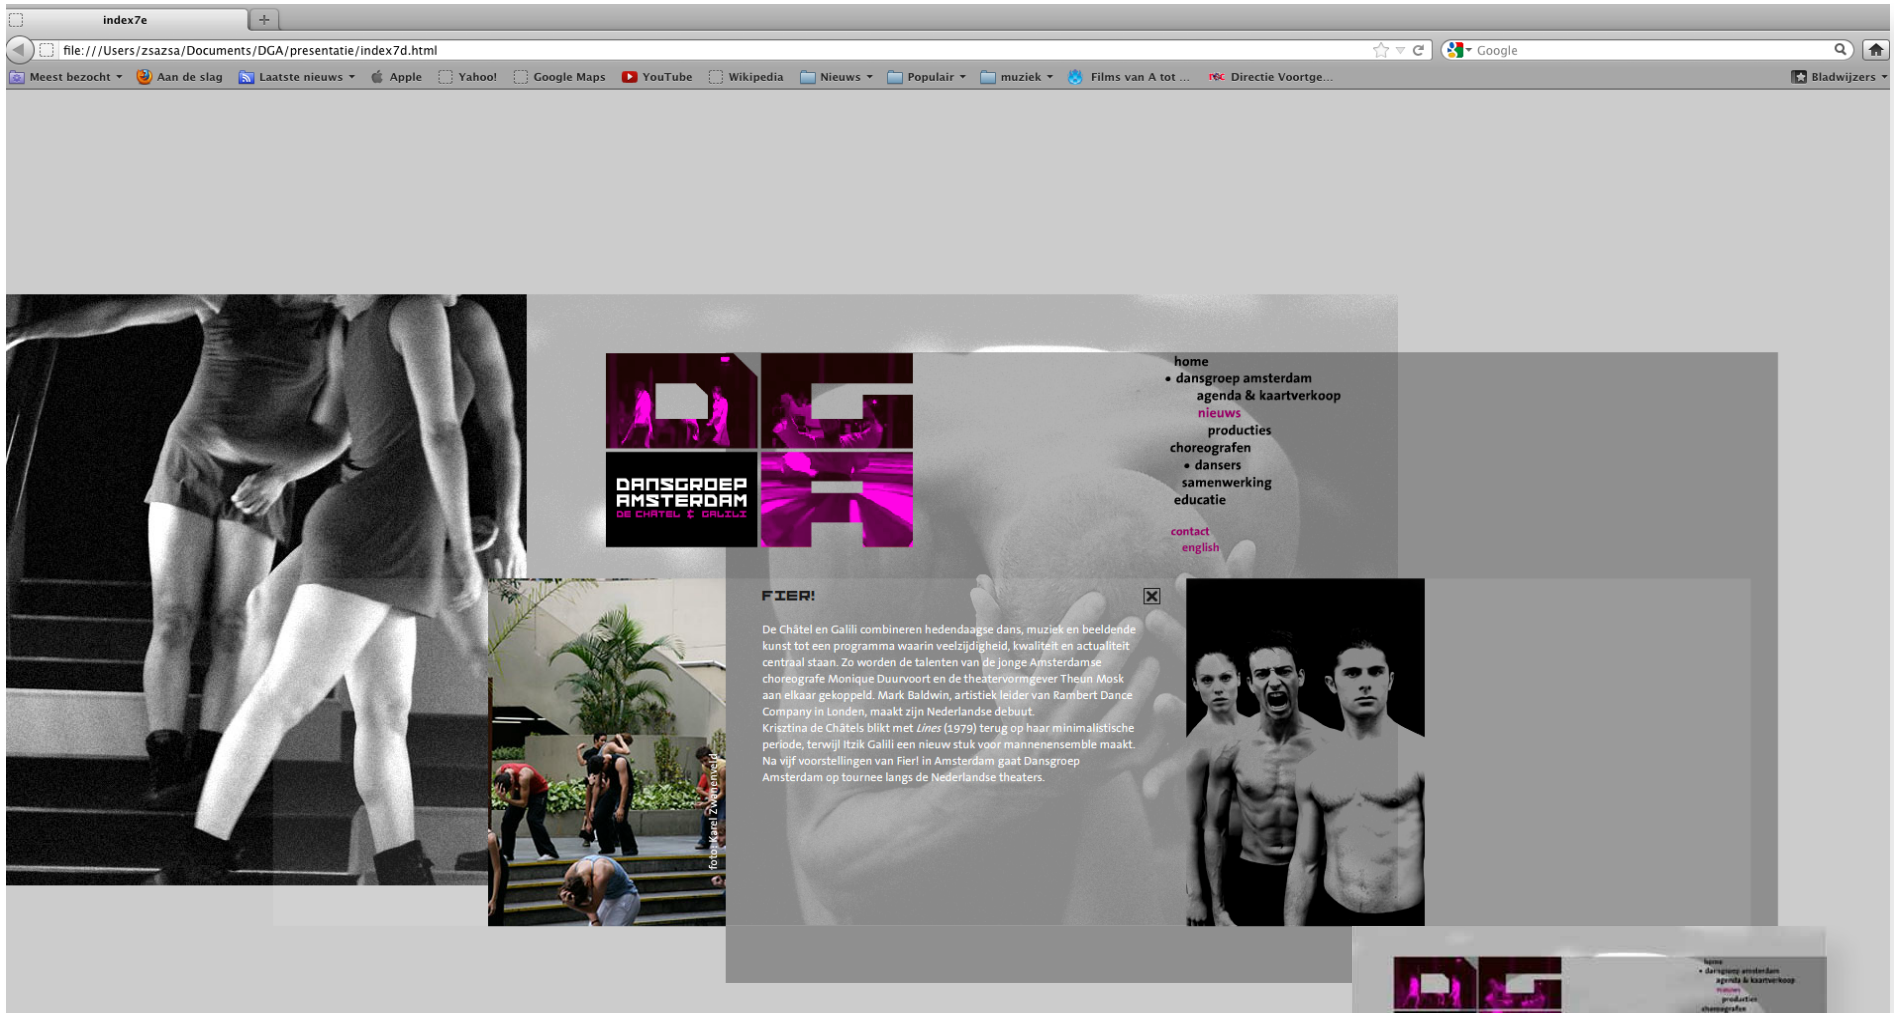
index7e
+
file:///Users/zsazsa/Documents/DGA/presentatie/index7d.html
Google
Meest bezocht ▾ Aan de slag Laatste nieuws ▾ Apple Yahoo! Google Maps YouTube Wikipedia Nieuws ▾ Populair ▾ muziek ▾ Films van A tot ... Directie Voortge... Bladwijzers ▾

DANSGROEP AMSTERDAM
DE CHÂTEL & GALILI

home
• dansgroep amsterdam
agenda & kaartverkoop
nieuws
producties
choreografen
• dansers
samenwerking
educatie

contact
english

FIER!

De Châtel en Galili combineren hedendaagse dans, muziek en beeldende kunst tot een programma waarin veelzijdigheid, kwaliteit en actualiteit centraal staan. Zo worden de talenten van de jonge Amsterdamse choreografe Monique Duurvoort en de theatervormgever Theun Mosk aan elkaar gekoppeld. Mark Baldwin, artistiek leider van Rambert Dance Company in Londen, maakt zijn Nederlandse debuut.
Krisztina de Châtels blikt met *Lines* (1979) terug op haar minimalistische periode, terwijl Itzik Galili een nieuw stuk voor mannenensemble maakt. Na vijf voorstellingen van Fier! in Amsterdam gaat Dansgroep Amsterdam op tournee langs de Nederlandse theaters.

foto: Karel Zwaneveld

home
• dansgroep amsterdam
agenda & kaartverkoop
nieuws
producties
choreografen